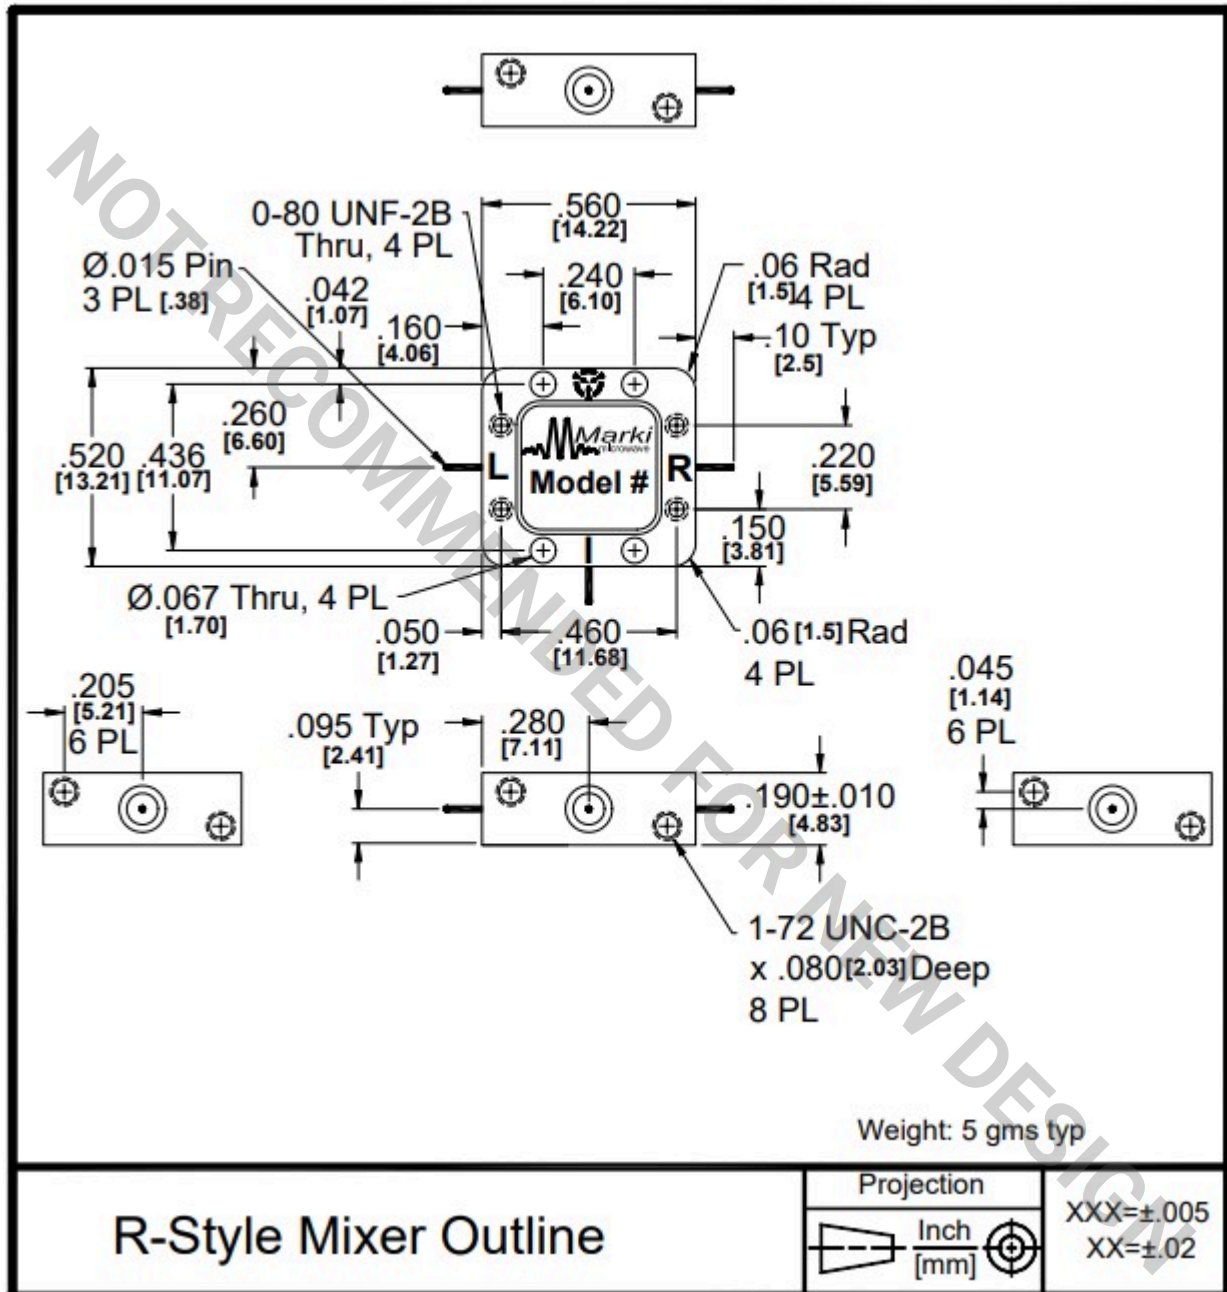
NOT RECOMMENDED FOR NEW DESIGN

0-80 UNF-2B Thru, 4 PL

.560 [14.22]

Ø.015 Pin 3 PL [.38]

.042 [1.07]

.240 [6.10]

.06 Rad [1.5] 4 PL

.160 [4.06]

.10 Typ [2.5]

.260 [6.60]

.520 [13.21]

.436 [11.07]

Marki microwave

L

Model #

R

I

.220 [5.59]

.150 [3.81]

Ø.067 Thru, 4 PL [1.70]

.050 [1.27]

.460 [11.68]

.06 [1.5] Rad 4 PL

.205 [5.21] 6 PL

.095 Typ [2.41]

.280 [7.11]

.190±.010 [4.83]

.045 [1.14] 6 PL

1-72 UNC-2B x .080 [2.03] Deep 8 PL

Weight: 5 gms typ

R-Style Mixer Outline

Projection

Inch [mm]

XXX=±.005
XX=±.02